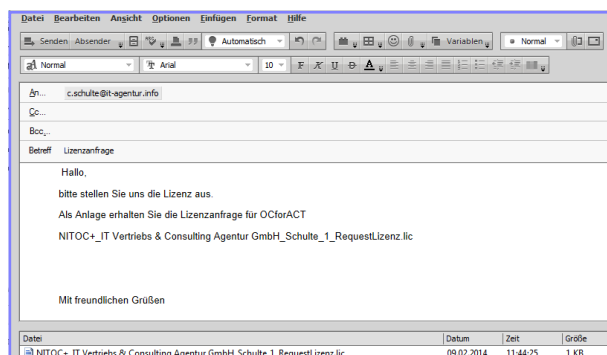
Datei Bearbeiten Ansicht Optionen Einfügen Format Hilfe

Senden Absender Automatisch Variablen Normal

Normal Arial 10

An... c.schulte@it-agentur.info

Cc...

Bcc...

Betreff Lizenzanfrage

Hallo,

bitte stellen Sie uns die Lizenz aus.

Als Anlage erhalten Sie die Lizenzanfrage für OCforACT

NITOC+_IT Vertriebs & Consulting Agentur GmbH_Schulte_1_RequestLizenz.lic

Mit freundlichen Grüßen

| Datei | Datum | Zeit | Größe |
|---|---|---|---|
| NITOC+_IT Vertriebs & Consulting Agentur GmbH_Schulte_1_RequestLizenz.lic | 09.02.2014 | 11:44:25 | 1 KB |